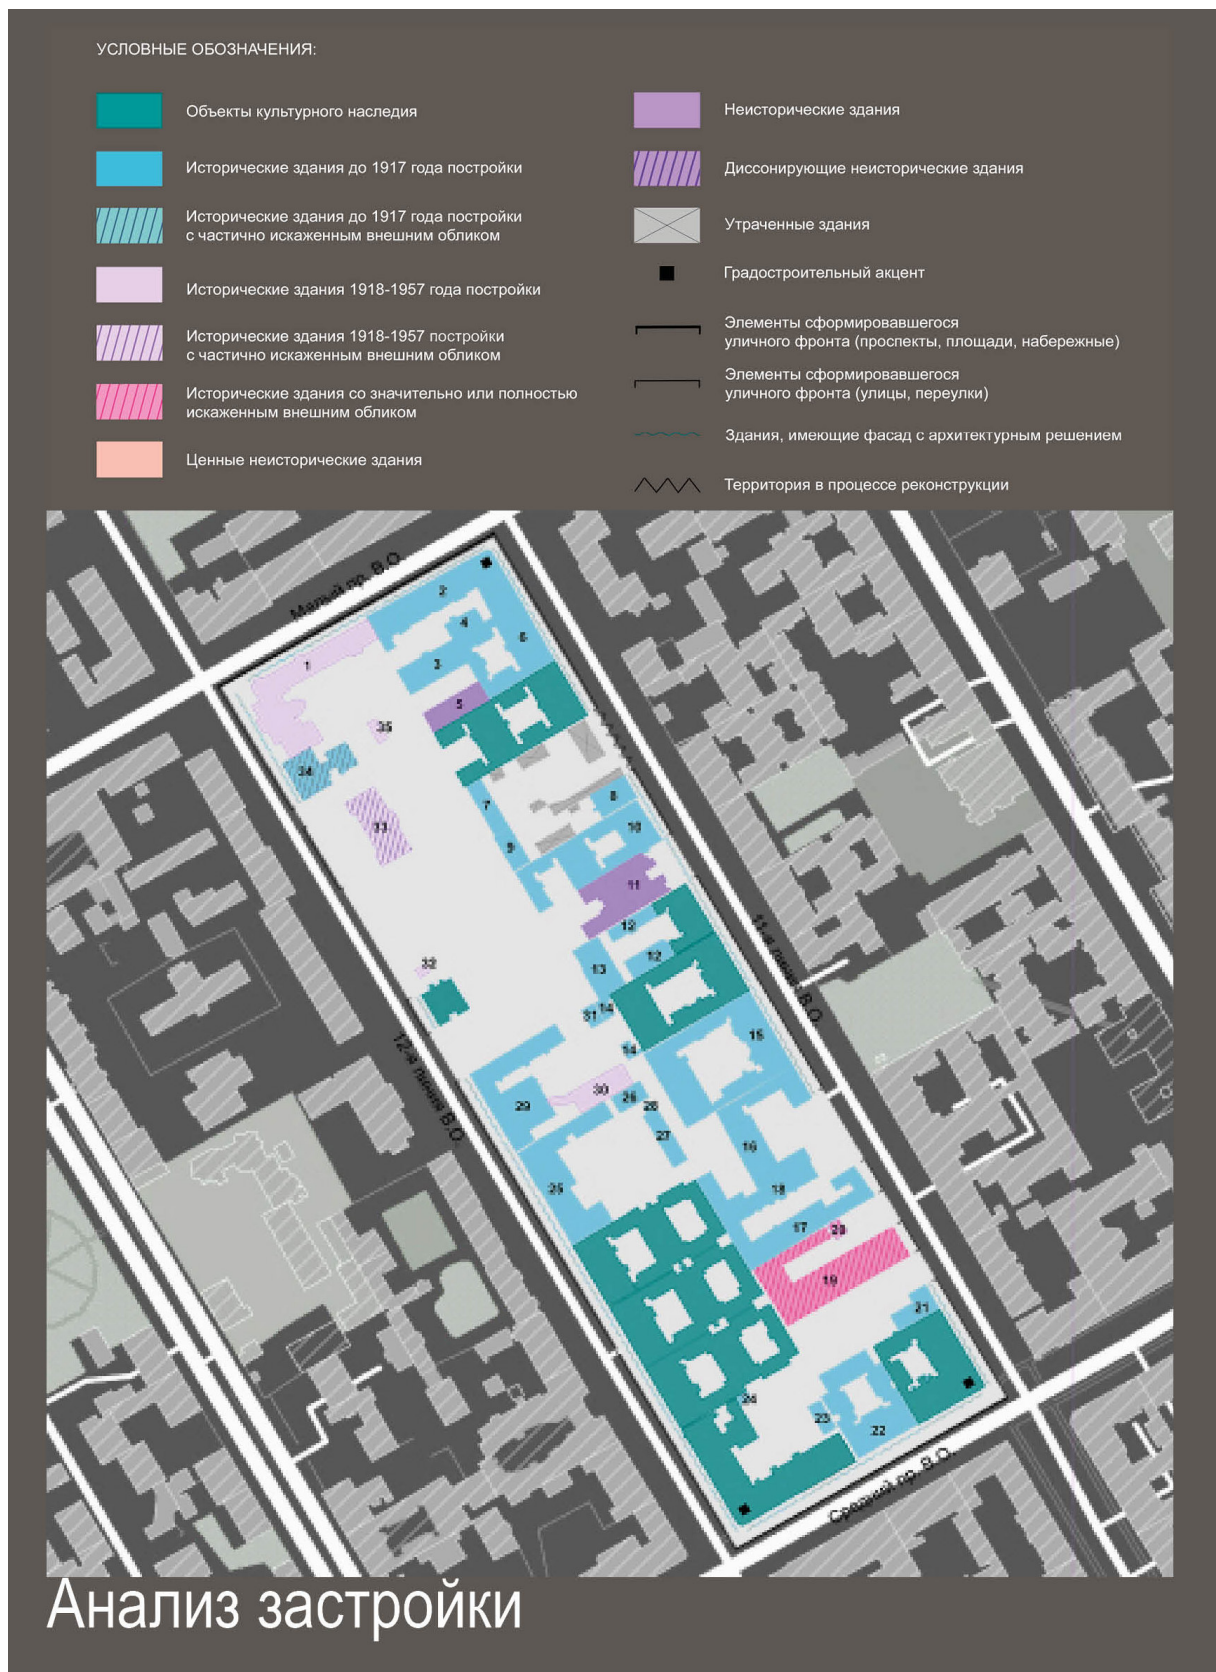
УСЛОВНЫЕ ОБОЗНАЧЕНИЯ:

Объекты культурного наследия

Исторические здания до 1917 года постройки

Исторические здания до 1917 года постройки с частично искаженным внешним обликом

Исторические здания 1918-1957 года постройки

Исторические здания 1918-1957 постройки с частично искаженным внешним обликом

Исторические здания со значительно или полностью искаженным внешним обликом

Ценные неисторические здания

Неисторические здания

Диссонирующие неисторические здания

Утраченные здания

Градостроительный акцент

Элементы сформировавшегося уличного фронта (проспекты, площади, набережные)

Элементы сформировавшегося уличного фронта (улицы, переулки)

Здания, имеющие фасад с архитектурным решением

Территория в процессе реконструкции

Малый пр. В.О.

1 2 3 4 5 6 7 8 9 10 11 12 13 14 15 16 17 18 19 20 21 22 23 24 25 26 27 28 29 30 31 32 33 34 35

13-я линия В.О.

12-я линия В.О.

Средний пр. В.О.

Анализ застройки